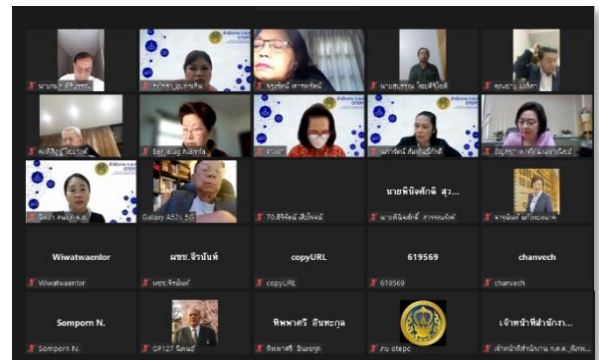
นายวัฒ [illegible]

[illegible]

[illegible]

นายสุรชาญ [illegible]

คุณ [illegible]

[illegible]

Sa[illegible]

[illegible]

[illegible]

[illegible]

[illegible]

Galaxy A52s 5G

70.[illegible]

นายพิบัติศักดิ์ สุว...

นายพิบัติศักดิ์ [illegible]

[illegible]

Wiwatwaenlor

Wiwatwaenlor

ผชช.จิรนันท์

ผชช.จิรนันท์

copyURL

copyURL

619569

619569

chanvech

chanvech

Somporn N.

Somporn N.

OP127 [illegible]

ทิพพาศรี อินทะกูล

ทิพพาศรี อินทะกูล

สน otepc

เจ้าหน้าที่สำนักงา...

เจ้าหน้าที่สำนักงาน ก.ค.ศ. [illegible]